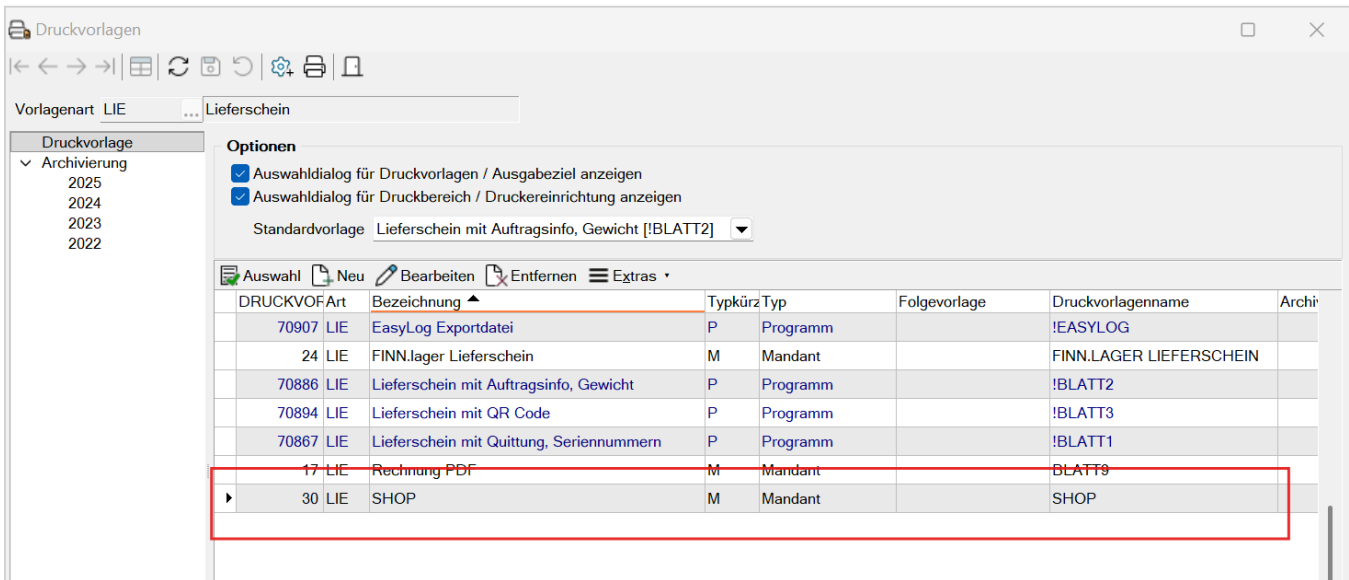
Druckvorlagen

Vorlagenart LIE ... Lieferschein

Druckvorlage
Archivierung
2025
2024
2023
2022

Optionen
Auswahldialog für Druckvorlagen / Ausgabeziel anzeigen
Auswahldialog für Druckbereich / Druckereinrichtung anzeigen
Standardvorlage Lieferschein mit Auftragsinfo, Gewicht [!BLATT2]

Auswahl Neu Bearbeiten Entfernen Extras

| DRUCKVOF | Art | Bezeichnung | Typkürz | Typ | Folgevorlage | Druckvorlagenname | Archiv |
|---|---|---|---|---|---|---|---|
| 70907 | LIE | EasyLog Exportdatei | P | Programm | | !EASYLOG | |
| 24 | LIE | FINN.lager Lieferschein | M | Mandant | | FINN.LAGER LIEFERSCHEIN | |
| 70886 | LIE | Lieferschein mit Auftragsinfo, Gewicht | P | Programm | | !BLATT2 | |
| 70894 | LIE | Lieferschein mit QR Code | P | Programm | | !BLATT3 | |
| 70867 | LIE | Lieferschein mit Quittung, Seriennummern | P | Programm | | !BLATT1 | |
| 17 | LIE | Rechnung PDF | M | Mandant | | BLATT9 | |
| 30 | LIE | SHOP | M | Mandant | | SHOP | |